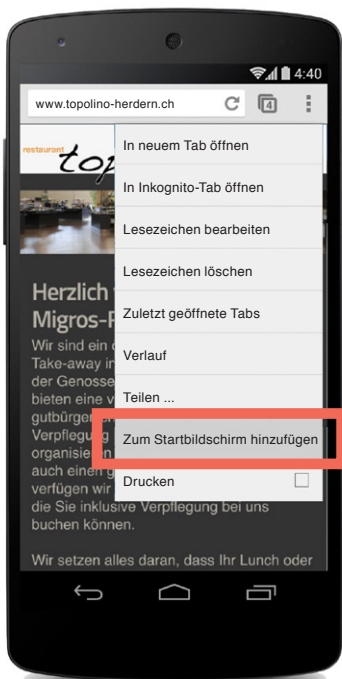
4:40

www.topolino-herdern.ch

4

restaurant top

Herzlich
Migros-

Wir sind ein
Take-away in
der Genosse
bieten eine v
gutbürger
Verpflegung
organisier
auch einen g
verfügen wir
die Sie inklusive Verpflegung bei uns buchen können.

Wir setzen alles daran, dass Ihr Lunch oder

In neuem Tab öffnen
In Inkognito-Tab öffnen
Lesezeichen bearbeiten
Lesezeichen löschen
Zuletzt geöffnete Tabs
Verlauf
Teilen ...
Zum Startbildschirm hinzufügen
Drucken